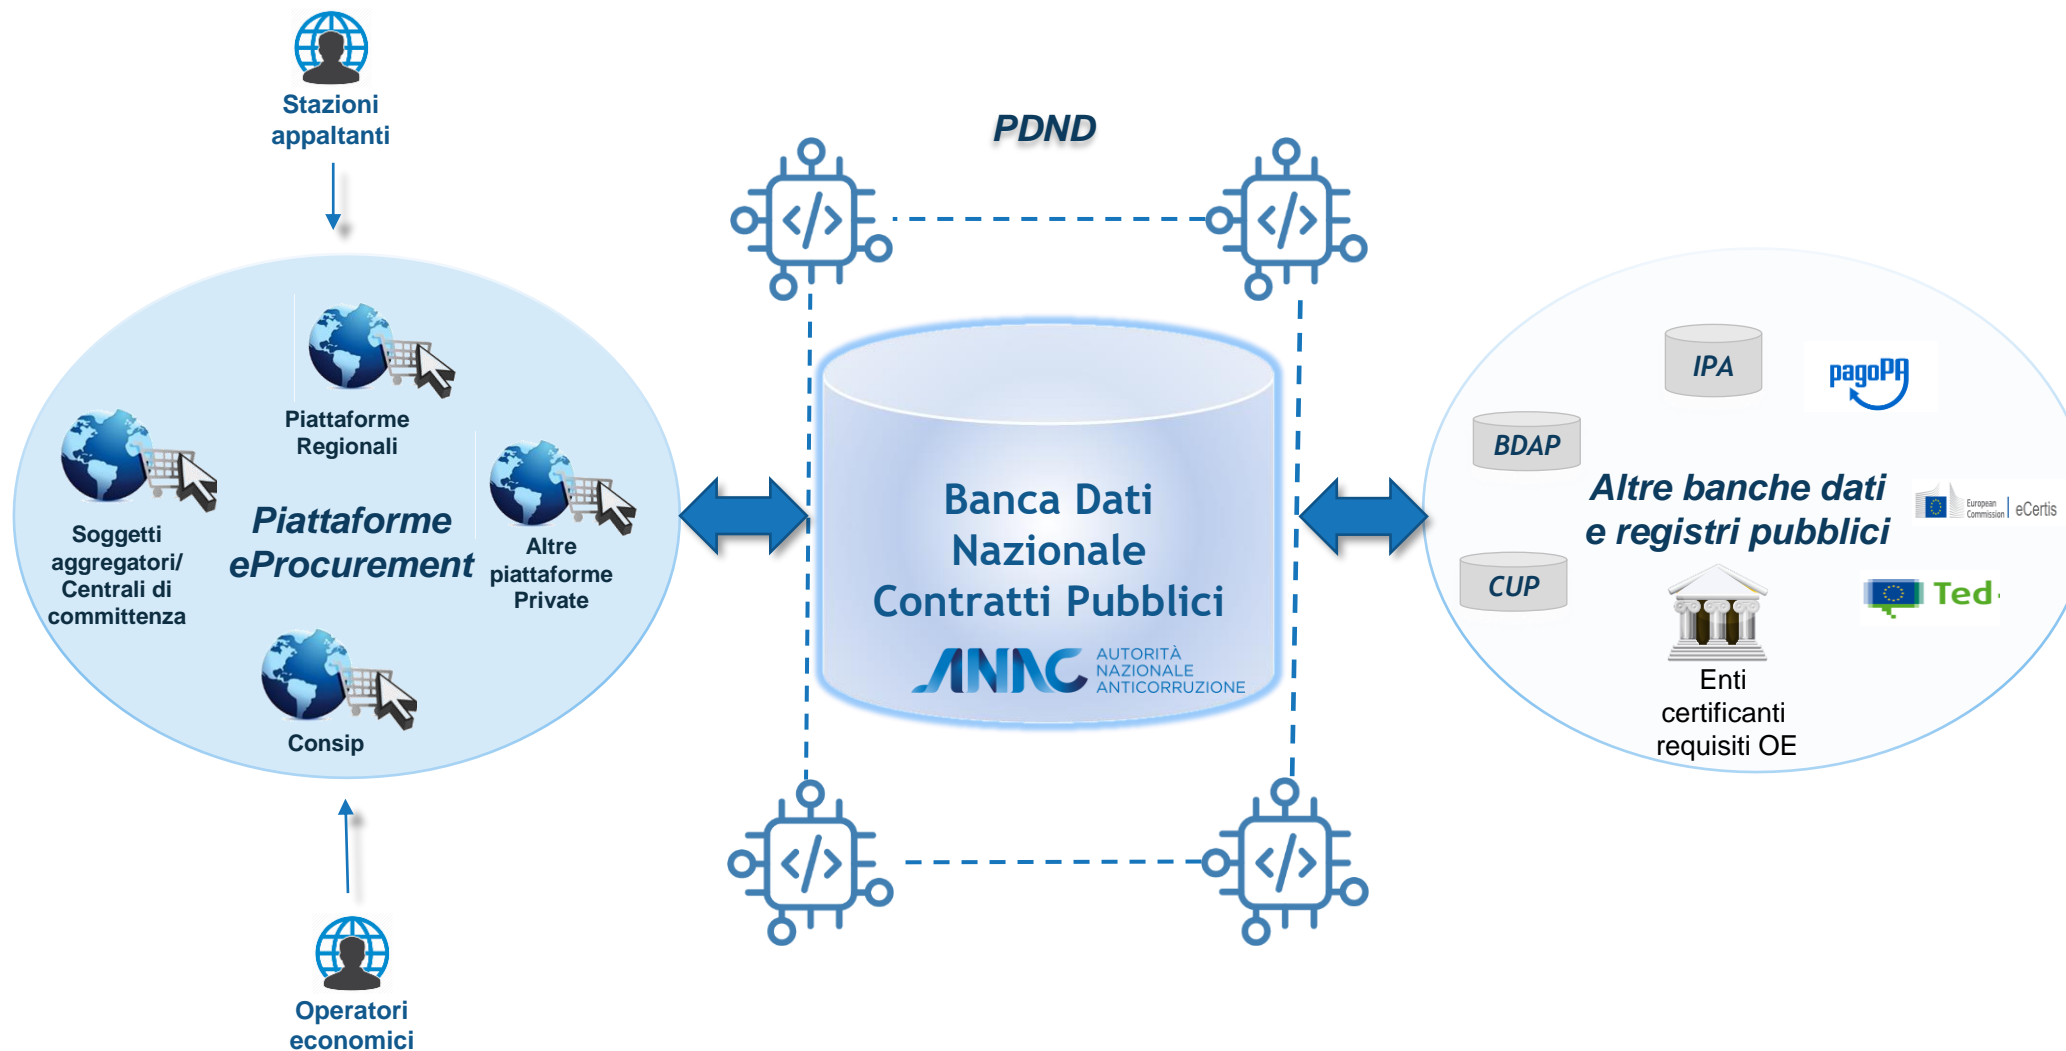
Stazioni appaltanti

PDND

Piattaforme Regionali

Soggetti aggregatori/ Centrali di committenza

Piattaforme eProcurement

Altre piattaforme Private

Consip

Banca Dati Nazionale Contratti Pubblici

ANAC AUTORITÀ NAZIONALE ANTICORRUZIONE

IPA

pagoPA

BDAP

Altre banche dati e registri pubblici

European Commission | eCertis

CUP

Ted

Enti certificanti requisiti OE

Operatori economici